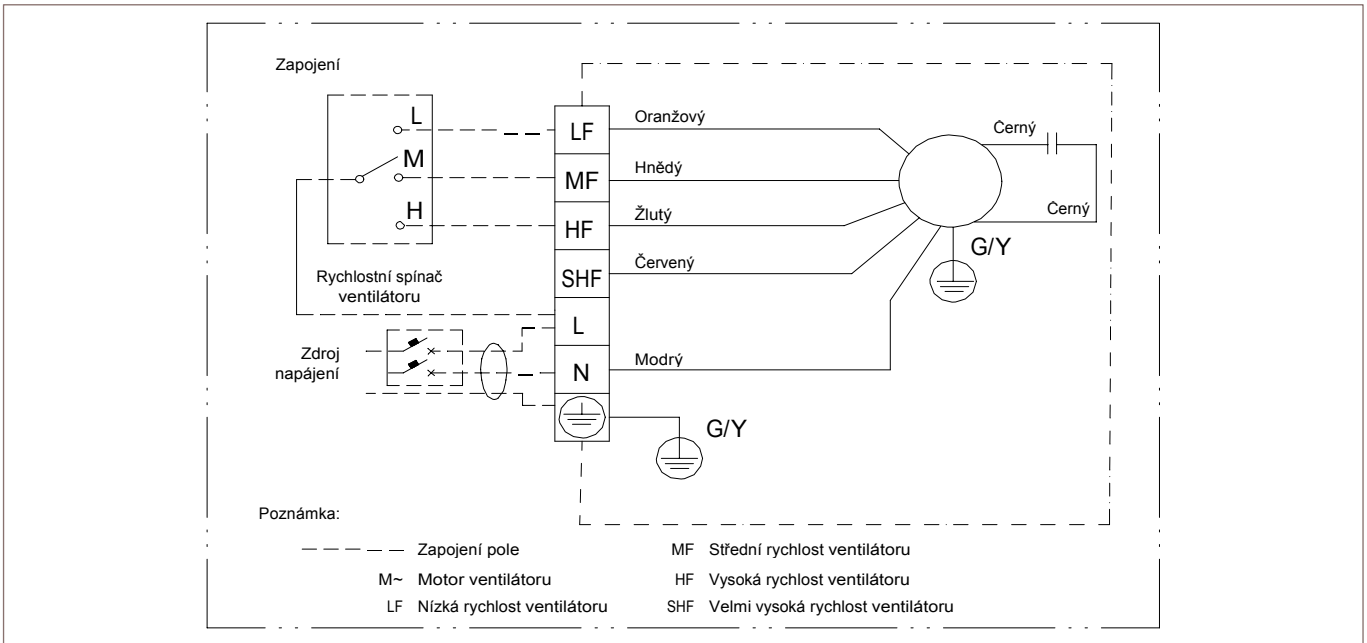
Zapojení

L
M
H

Rychlostní spínač ventilátoru

LF
MF
HF
SHF
L
N

Oranžový
Hnědý
Žlutý
Červený
Modrý

Černý
Černý
G/Y
G/Y

Zdroj napájení

Poznámka:

Zapojení pole
M~ Motor ventilátoru
LF Nízká rychlost ventilátoru
MF Střední rychlost ventilátoru
HF Vysoká rychlost ventilátoru
SHF Velmi vysoká rychlost ventilátoru